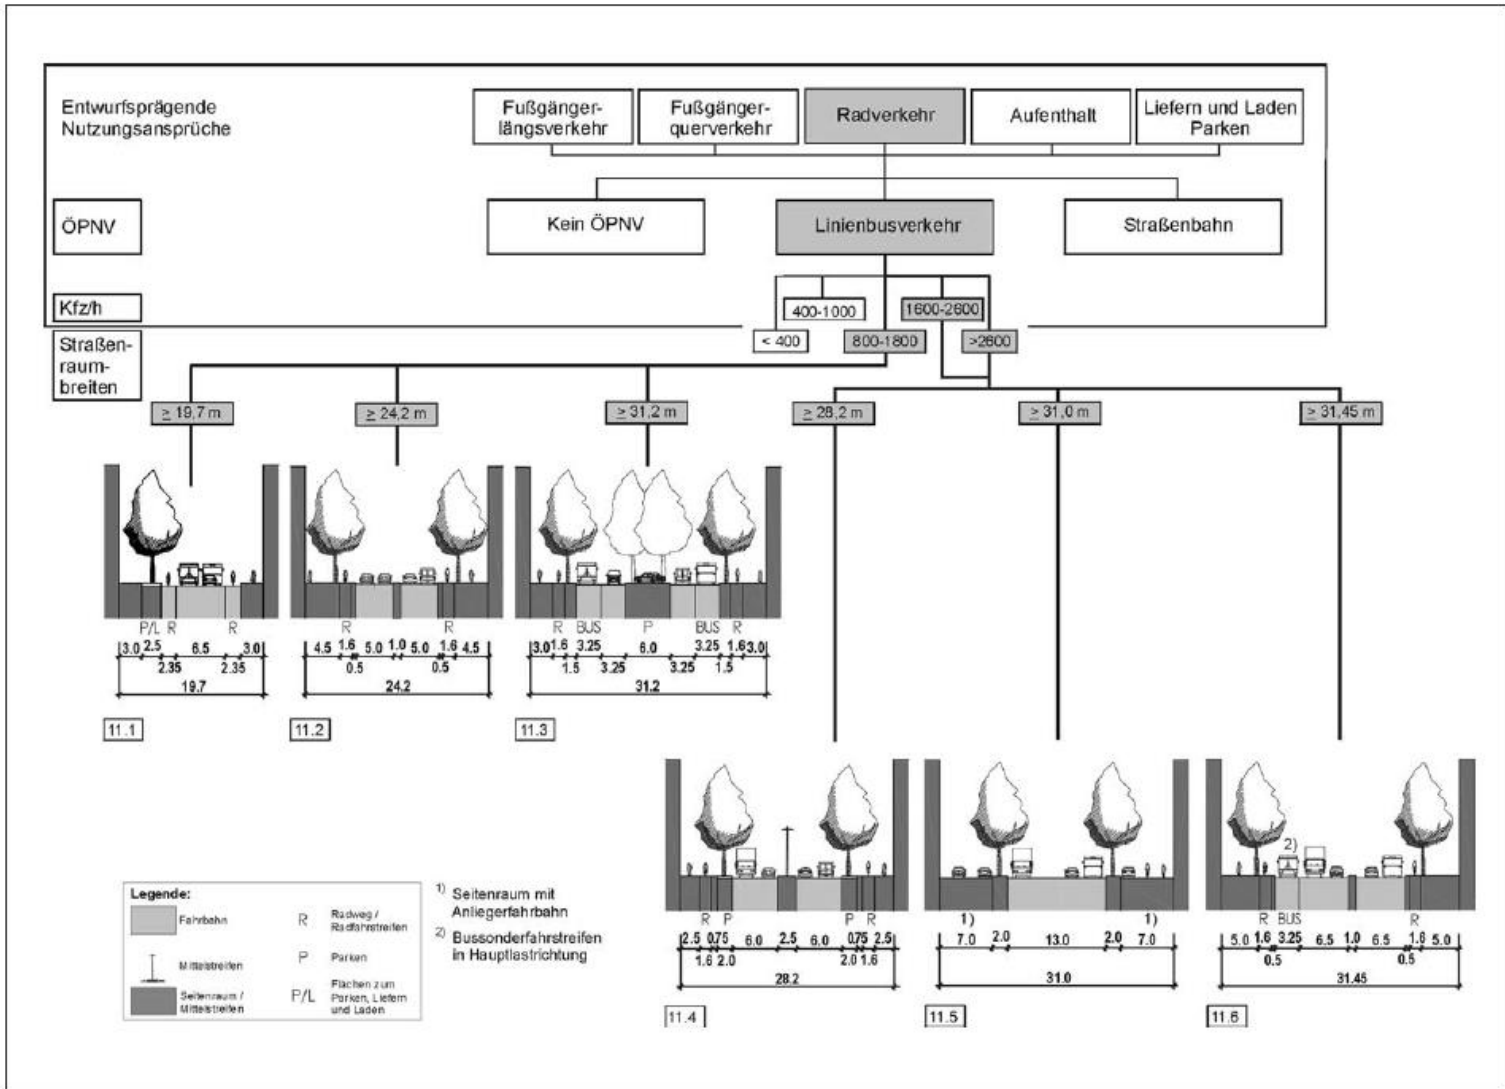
Entwurfsprägende Nutzungsansprüche

Fußgängerlängsverkehr

Fußgängerquerverkehr

Radverkehr

Aufenthalt

Liefern und Laden Parken

ÖPNV

Kein ÖPNV

Linienbusverkehr

Straßenbahn

Kfz/h

400-1000

1600-2600

< 400

800-1800

>2600

Straßenraumbreiten

≥ 19,7 m

≥ 24,2 m

≥ 31,2 m

≥ 28,2 m

≥ 31,0 m

≥ 31,45 m

P/L R R
3.0 2.5 6.5 3.0
2.35 2.35
19.7

11.1

R R
4.5 1.6 5.0 1.0 5.0 1.6 4.5
0.5 0.5
24.2

11.2

R BUS P BUS R
3.0 1.6 3.25 6.0 3.25 1.6 3.0
1.5 3.25 3.25 1.5
31.2

11.3

R P P R
2.5 0.75 6.0 2.5 6.0 0.75 2.5
1.6 2.0 2.0 1.6
28.2

11.4

1) 1)
7.0 2.0 13.0 2.0 7.0
31.0

11.5

2)
R BUS R
5.0 1.6 3.25 6.5 1.0 6.5 1.6 5.0
0.5 0.5
31.45

11.6

Legende:
Fahrbahn
Mittelstreifen
Seitenraum / Mittelstreifen
R Radweg / Radfahrstreifen
P Parken
P/L Flächen zum Parken, Liefern und Laden

1) Seitenraum mit Anliegerfahrbahn
2) Bussonderfahrstreifen in Hauptlastrichtung